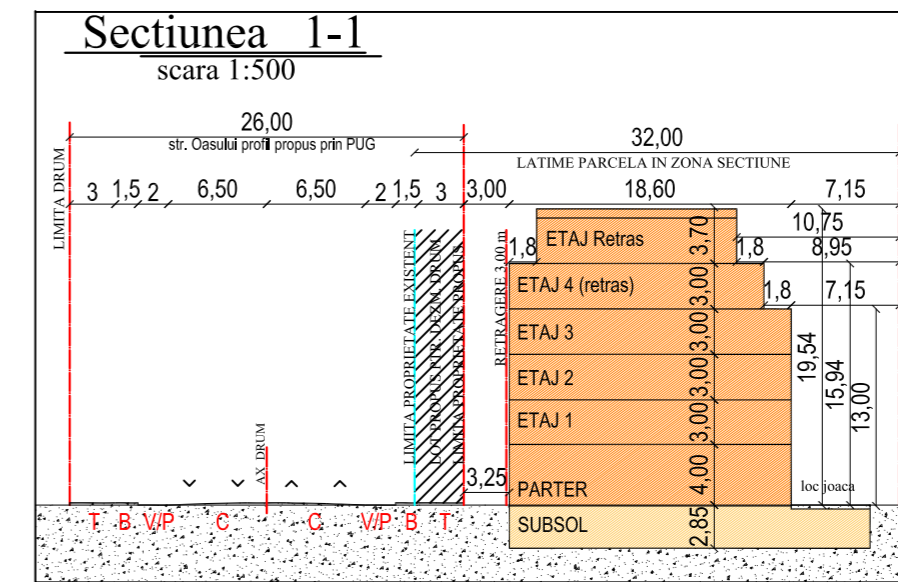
Sectiunea 1-1
scara 1:500

26,00
str. Oasului profil propus prin PUG
32,00
LATIME PARCELA IN ZONA SECTIUNE

LIMITA DRUM
3 1,5 2 6,50 6,50 2 1,5 3 3,00 18,60 7,15
10,75
1,8 8,95
1,8 7,15
1,8

LIMITA PROPRIETATE EXISTENT
LOT PROPUS PTR. DEZM. DRUM
LIMITA PROPRIETATE PROPUS
RETRAGERE 3,00 m
AX DRUM

ETAJ Retras 3,70
ETAJ 4 (retras) 3,00
ETAJ 3 3,00
ETAJ 2 3,00
ETAJ 1 3,00
PARTER 4,00
SUBSOL 2,85
3,25
19,54
15,94
13,00
loc joaca

T B V/P C C V/P B T